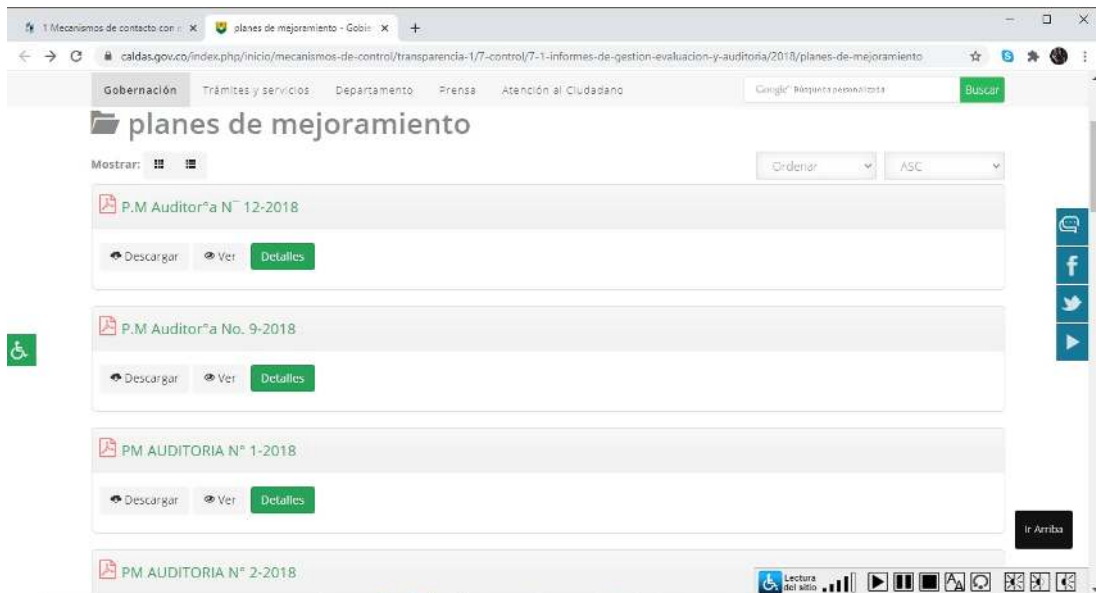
1 Mecanismos de contacto con ×
planes de mejoramiento - Gobie ×
+

caldas.gov.co/index.php/inicio/mecanismos-de-control/transparencia-1/7-control/7-1-informes-de-gestion-evaluacion-y-auditoria/2018/planes-de-mejoramiento

Gobernación Trámites y servicios Departamento Prensa Atención al Ciudadano
Google Búsqueda personalizada Buscar

planes de mejoramiento

Mostrar:
Ordenar ASC

P.M Auditor°a N¯ 12-2018
Descargar Ver Detalles

P.M Auditor°a No. 9-2018
Descargar Ver Detalles

PM AUDITORIA N° 1-2018
Descargar Ver Detalles

PM AUDITORIA N° 2-2018

Ir Arriba

Lectura del sitio